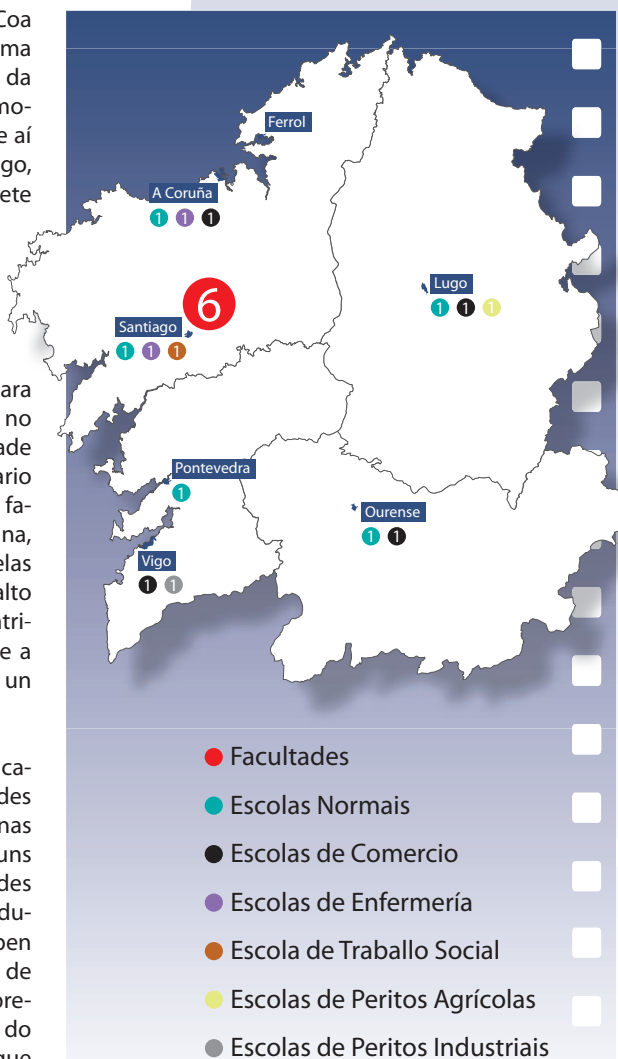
Coa
ma
da
mo-
e aí
go,
ete

ara
no
ade
ario
fa-
na,
elas
alto
tri-
e a
un

ca-
des
nas
uns
des
du-
pen
de
re-
do
que

Ferrol

A Coruña
1 1 1

Lugo
1 1 1

6

Santiago
1 1 1

Pontevedra
1

Ourense
1 1

Vigo
1 1

Facultades
Escolas Normais
Escolas de Comercio
Escolas de Enfermería
Escola de Traballo Social
Escolas de Peritos Agrícolas
Escolas de Peritos Industriais